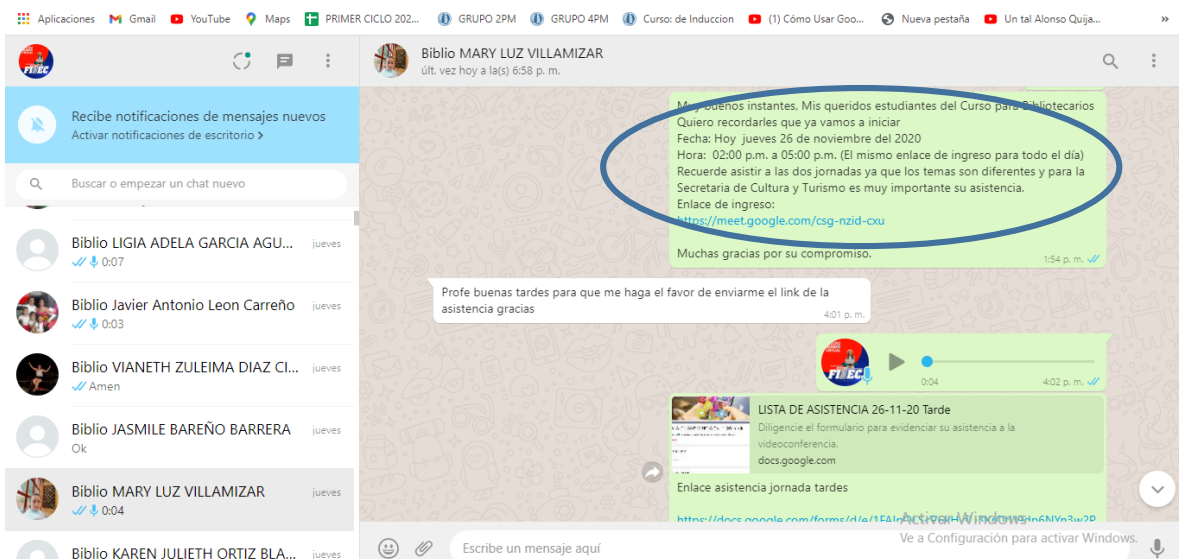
Aplicaciones Gmail YouTube Maps PRIMER CICLO 202... GRUPO 2PM GRUPO 4PM Curso: de Induccion (1) Cómo Usar Goo... Nueva pestaña Un tal Alonso Quija... »

FIEC

Recibe notificaciones de mensajes nuevos
Activar notificaciones de escritorio >

Buscar o empezar un chat nuevo

Biblio LIGIA ADELA GARCIA AGU... jueves
0:07

Biblio Javier Antonio Leon Carreño jueves
0:03

Biblio VIANETH ZULEIMA DIAZ CI... jueves
Amen

Biblio JASMILE BAREÑO BARRERA jueves
Ok

Biblio MARY LUZ VILLAMIZAR jueves
0:04

Biblio KAREN JULIETH ORTIZ BLA... jueves

Biblio MARY LUZ VILLAMIZAR
últ. vez hoy a la(s) 6:58 p. m.

Muy buenos instantes. Mis queridos estudiantes del Curso para Bibliotecarios
Quiero recordarles que ya vamos a iniciar
Fecha: Hoy jueves 26 de noviembre del 2020
Hora: 02:00 p.m. a 05:00 p.m. (El mismo enlace de ingreso para todo el día)
Recuerde asistir a las dos jornadas ya que los temas son diferentes y para la Secretaria de Cultura y Turismo es muy importante su asistencia.
Enlace de ingreso:
https://meet.google.com/csg-nzid-cxu

Muchas gracias por su compromiso.
1:54 p. m.

Profe buenas tardes para que me haga el favor de enviarme el link de la asistencia gracias
4:01 p. m.

FIEC
0:04
4:02 p. m.

LISTA DE ASISTENCIA 26-11-20 Tarde
Diligencie el formulario para evidenciar su asistencia a la videoconferencia.
docs.google.com

Enlace asistencia jornada tardes

https://docs.google.com/forms/d/e/1FAI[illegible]

Activar Windows
Ve a Configuración para activar Windows.

Escribe un mensaje aquí